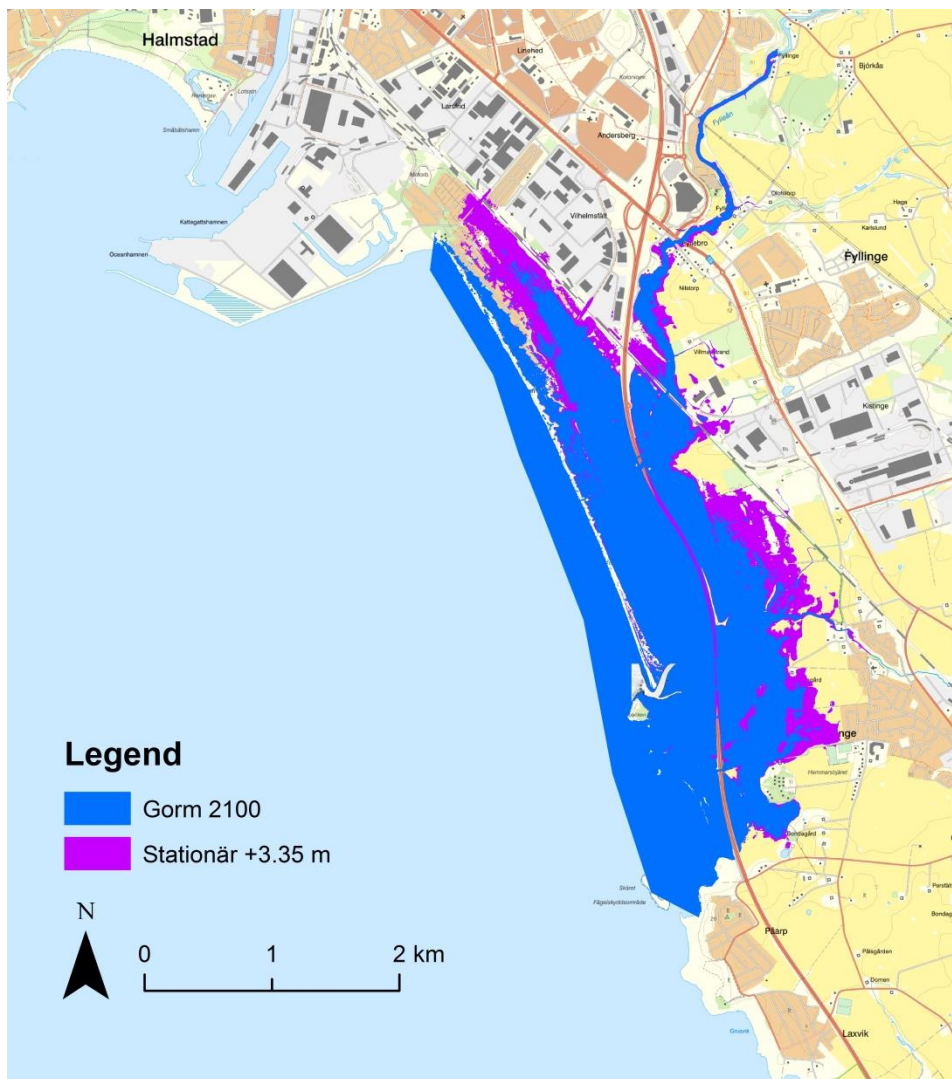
Halmstad

Linehed

Fyllinge

Björkås

Andersberg

Larsfäld

Vilhelmsfält

Oceanhamnen

Kattegattshamnen

Småbåtshamn

Olofsdorp

Haga

Karlslund

Fyllebro

Nilstorp

Vilhelmsfält

Kistinge

Hammarsbyn

Skånt

Påarp

Pålsgården

Laxvik

Legend

Gorm 2100

Stationär +3.35 m

N

0

1

2 km